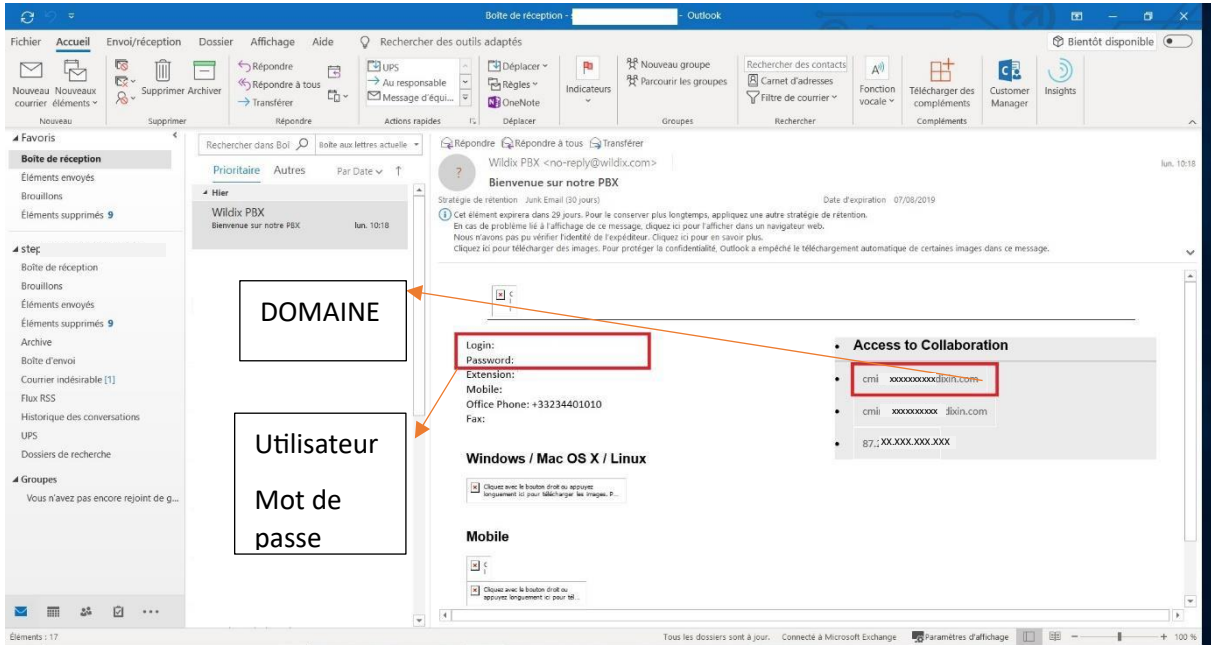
Boîte de réception - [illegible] - Outlook

Fichier Accueil Envoi/réception Dossier Affichage Aide Rechercher des outils adaptés Bientôt disponible

Nouveau courrier Nouveaux éléments Supprimer Archiver Répondre Répondre à tous Transférer UPS Au responsable Message d'équi... Déplacer Règles OneNote Indicateurs Nouveau groupe Parcourir les groupes Rechercher des contacts Carnet d'adresses Filtrer de courrier Fonction vocale Télécharger des compléments Customer Manager Insights

Nouveau Supprimer Répondre Actions rapides Déplacer Groupes Rechercher Compléments

Favoris
Boîte de réception
Éléments envoyés
Brouillons
Éléments supprimés 9

step
Boîte de réception
Brouillons
Éléments envoyés
Éléments supprimés 9
Archive
Boîte d'envoi
Courrier indésirable [1]
Flux RSS
Historique des conversations
UPS
Dossiers de recherche

Groupes
Vous n'avez pas encore rejoint de g...

Rechercher dans Boî Boîte aux lettres actuelle
Prioritaire Autres Par Date
Hier
Wildix PBX
Bienvenue sur notre PBX lun. 10:18

Répondre Répondre à tous Transférer
Wildix PBX <no-reply@wildix.com> lun. 10:18
Bienvenue sur notre PBX
Stratégie de rétention Junk Email (30 jours) Date d'expiration 07/08/2019
Cet élément expirera dans 29 jours. Pour le conserver plus longtemps, appliquez une autre stratégie de rétention.
En cas de problème lié à l'affichage de ce message, cliquez ici pour l'afficher dans un navigateur web.
Nous n'avons pas pu vérifier l'identité de l'expéditeur. Cliquez ici pour en savoir plus.
Cliquez ici pour télécharger des images. Pour protéger la confidentialité, Outlook a empêché le téléchargement automatique de certaines images dans ce message.

DOMAINE

Login:
Password:
Extension:
Mobile:
Office Phone: +33234401010
Fax:

Access to Collaboration
cmi xxxxxxxxxxdixin.com
cmi xxxxxxxxxx dixin.com
87.XX.XXX.XXX.XXX

Utilisateur

Mot de passe

Windows / Mac OS X / Linux
Cliquez avec le bouton droit ou appuyez longuement ici pour télécharger les images. P...

Mobile
Cliquez avec le bouton droit ou appuyez longuement ici pour tél...

Éléments : 17
Tous les dossiers sont à jour. Connecté à Microsoft Exchange Paramètres d'affichage + 100 %